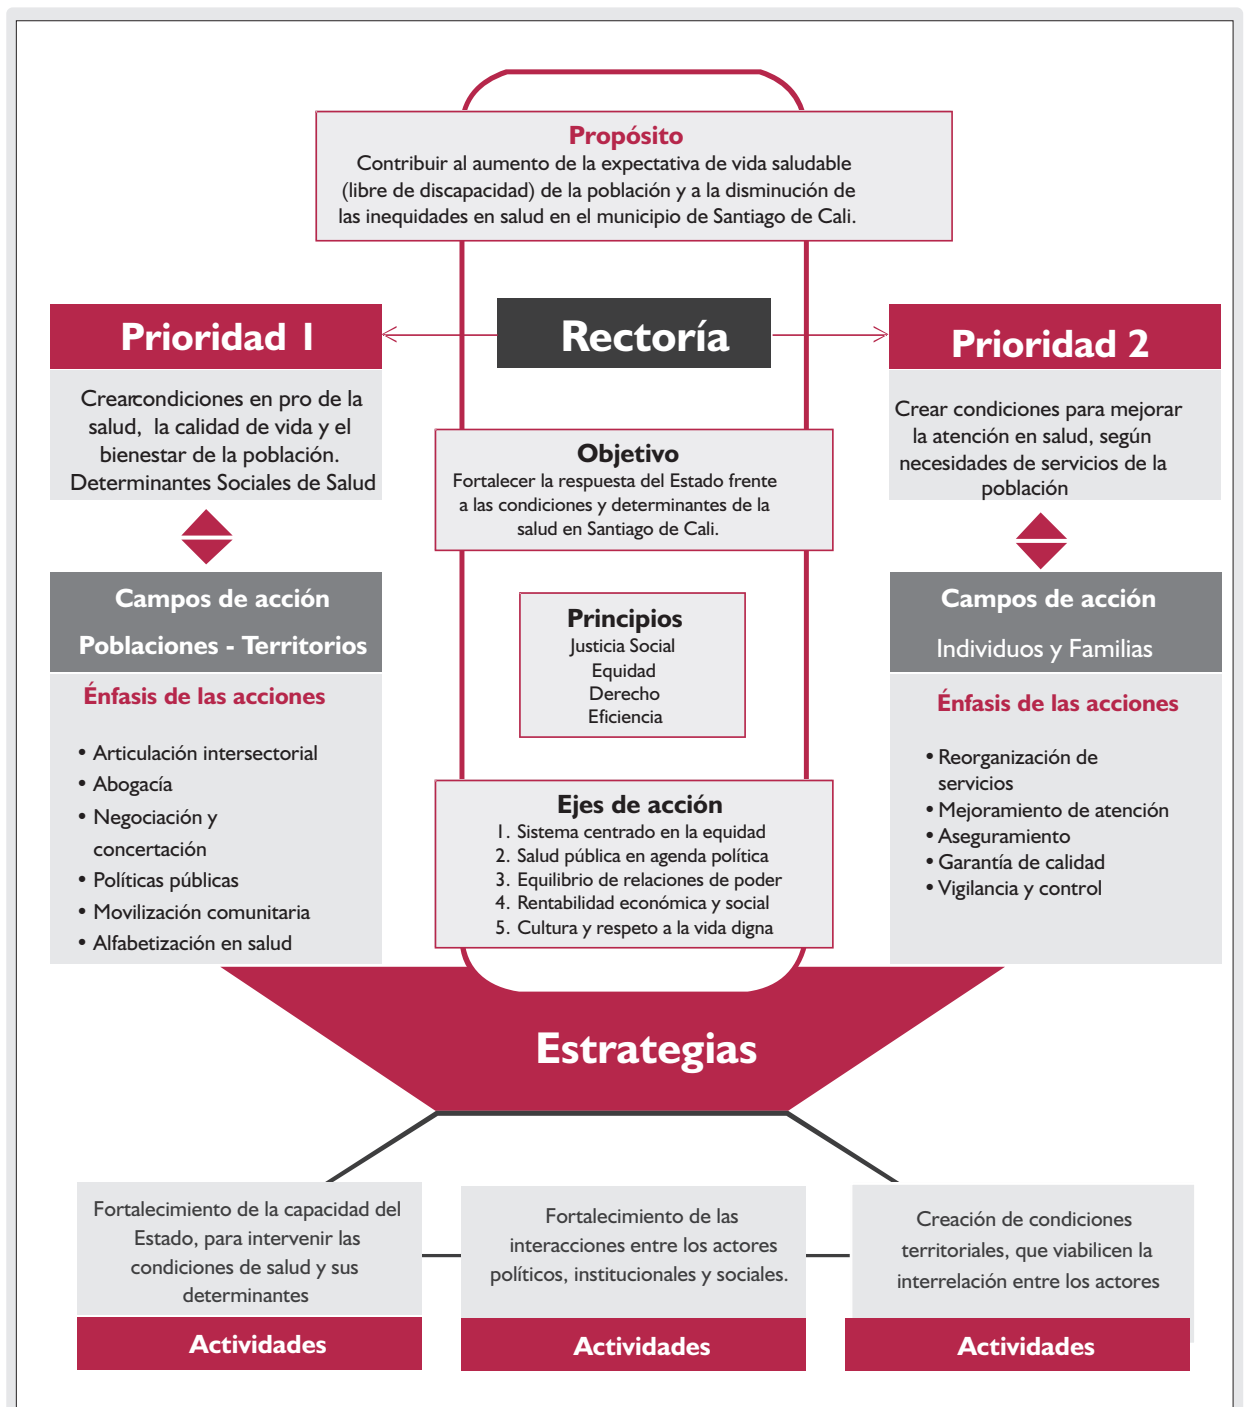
Propósito
Contribuir al aumento de la expectativa de vida saludable (libre de discapacidad) de la población y a la disminución de las inequidades en salud en el municipio de Santiago de Cali.

Prioridad 1

Crearcondiciones en pro de la salud, la calidad de vida y el bienestar de la población. Determinantes Sociales de Salud

Rectoría

Prioridad 2

Crear condiciones para mejorar la atención en salud, según necesidades de servicios de la población

Objetivo
Fortalecer la respuesta del Estado frente a las condiciones y determinantes de la salud en Santiago de Cali.

Campos de acción
Poblaciones - Territorios

Énfasis de las acciones

• Articulación intersectorial
• Abogacía
• Negociación y concertación
• Políticas públicas
• Movilización comunitaria
• Alfabetización en salud

Principios
Justicia Social
Equidad
Derecho
Eficiencia

Ejes de acción
1. Sistema centrado en la equidad
2. Salud pública en agenda política
3. Equilibrio de relaciones de poder
4. Rentabilidad económica y social
5. Cultura y respeto a la vida digna

Campos de acción
Individuos y Familias

Énfasis de las acciones

• Reorganización de servicios
• Mejoramiento de atención
• Aseguramiento
• Garantía de calidad
• Vigilancia y control

Estrategias

Fortalecimiento de la capacidad del Estado, para intervenir las condiciones de salud y sus determinantes

Actividades

Fortalecimiento de las interacciones entre los actores políticos, institucionales y sociales.

Actividades

Creación de condiciones territoriales, que viabilicen la interrelación entre los actores

Actividades